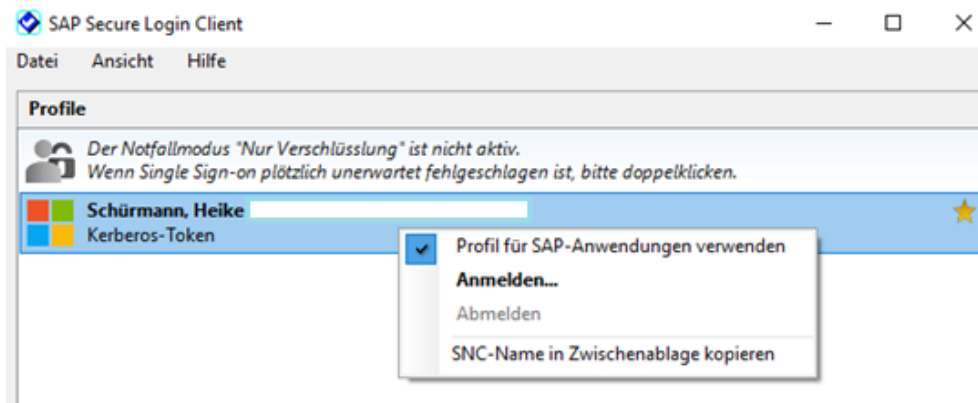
SAP Secure Login Client

Datei Ansicht Hilfe

Profile

Der Notfallmodus "Nur Verschlüsslung" ist nicht aktiv.
Wenn Single Sign-on plötzlich unerwartet fehlgeschlagen ist, bitte doppelklicken.

Schürmann, Heike
Kerberos-Token

Profil für SAP-Anwendungen verwenden
Anmelden...
Abmelden
SNC-Name in Zwischenablage kopieren